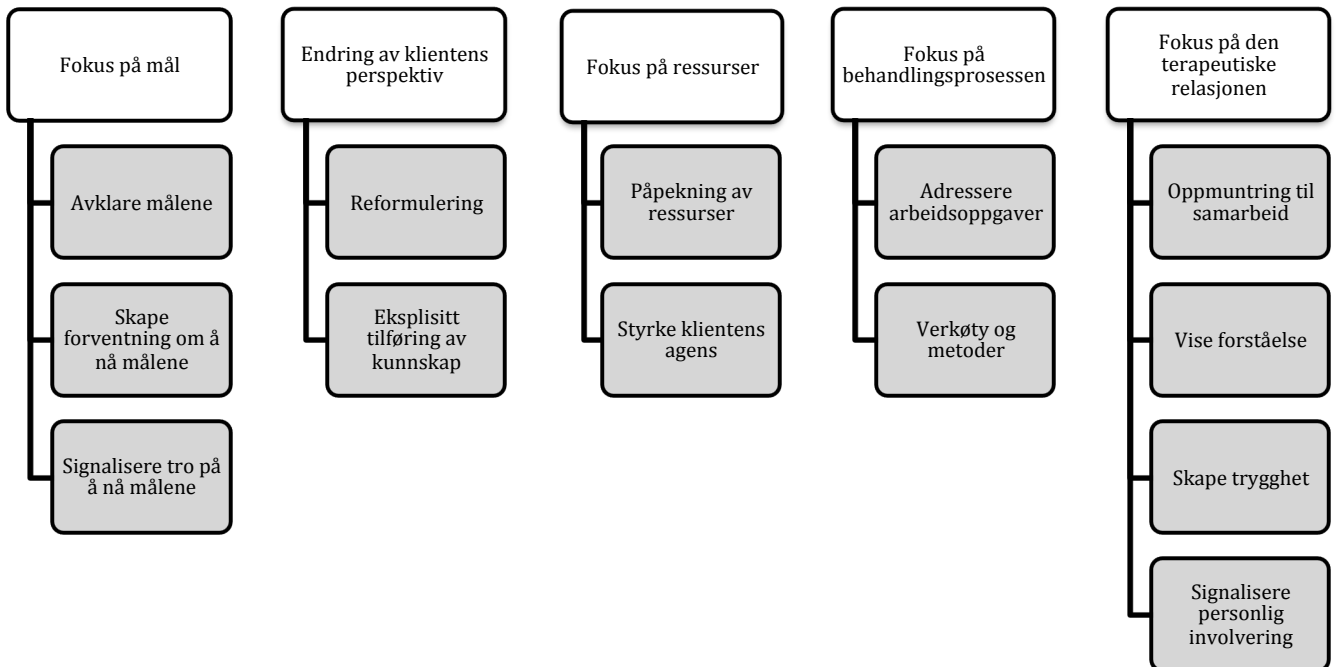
Fokus på mål

Avklare målene

Skape forventning om å nå målene

Signalisere tro på å nå målene

Endring av klientens perspektiv

Reformulering

Eksplisitt tilføring av kunnskap

Fokus på ressurser

Påpekning av ressurser

Styrke klientens agens

Fokus på behandlingsprosessen

Adressere arbeidsoppgaver

Verkøty og metoder

Fokus på den terapeutiske relasjonen

Oppmuntring til samarbeid

Vise forståelse

Skape trygghet

Signalisere personlig involvering